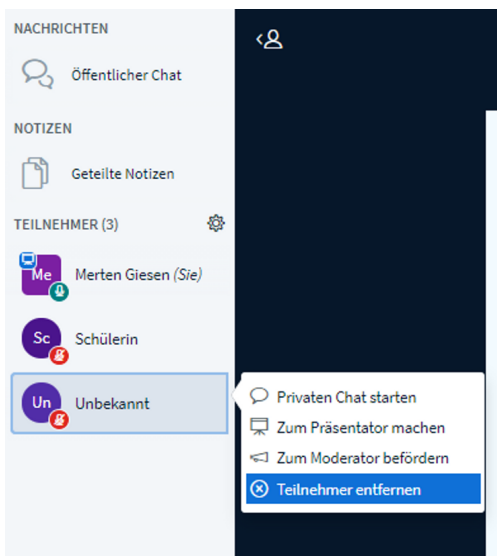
NACHRICHTEN

Öffentlicher Chat

NOTIZEN

Geteilte Notizen

TEILNEHMER (3)

Me Merten Giesen (Sie)

Sc Schülerin

Un Unbekannt

Privaten Chat starten

Zum Präsentator machen

Zum Moderator befördern

Teilnehmer entfernen